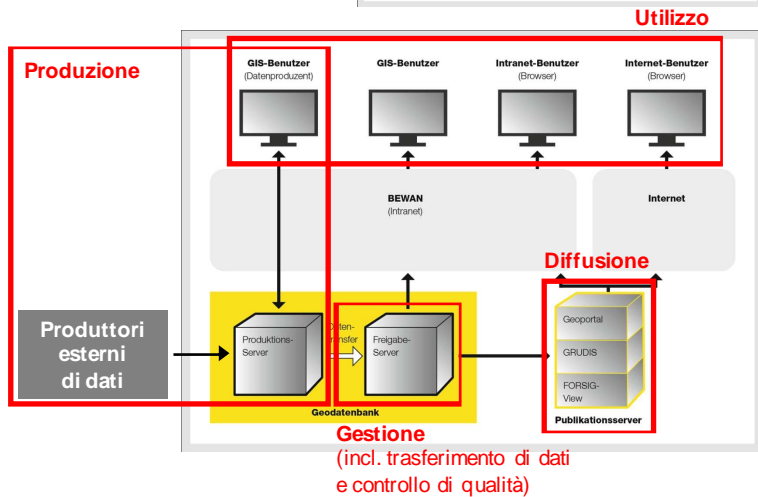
Utilizzo

Produzione

GIS-Benutzer
(Datenproduzent)

GIS-Benutzer

Intranet-Benutzer
(Browser)

Internet-Benutzer
(Browser)

BEWAN
(Intranet)

Internet

Diffusione

Produttori esterni di dati

Produktions-Server

Daten-transfer

Freigabe-Server

Geodatenbank

Geoportal

GRUDIS

FORSIG-View

Publikationsserver

Gestione
(incl. trasferimento di dati e controllo di qualità)